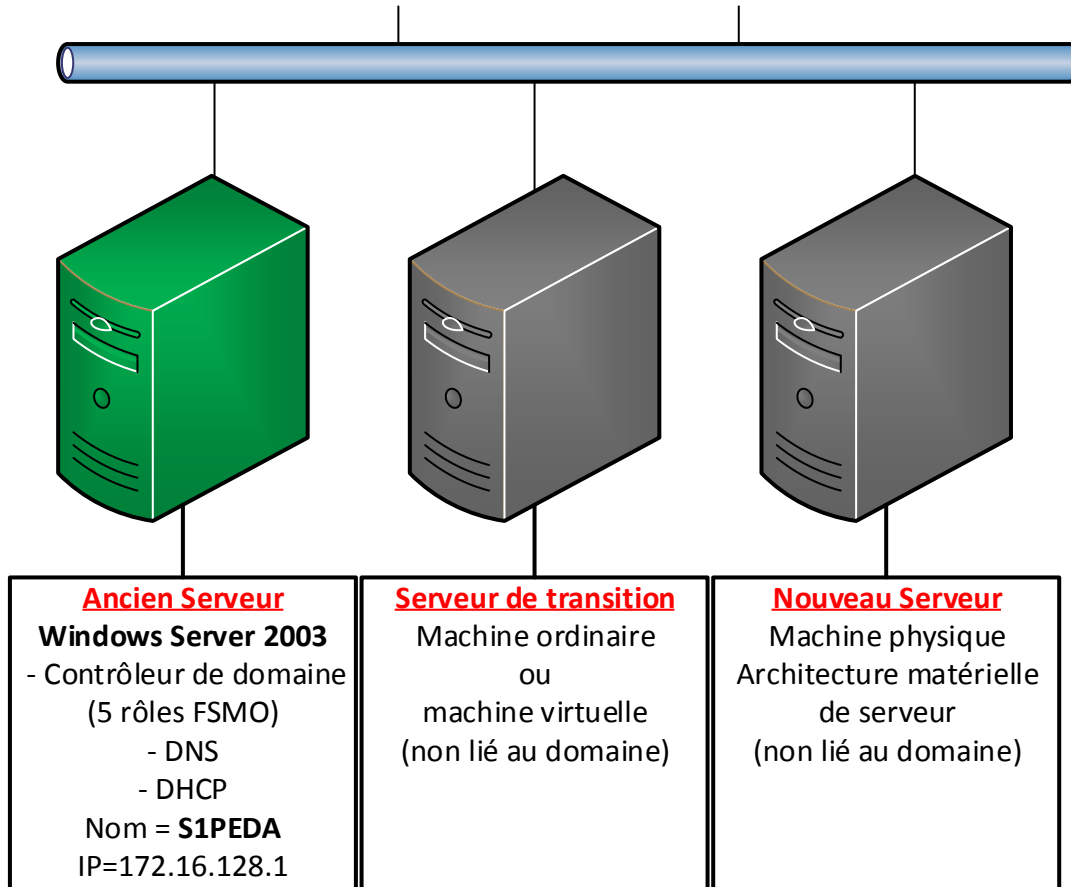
Ancien Serveur
Windows Server 2003
- Contrôleur de domaine
(5 rôles FSMO)
- DNS
- DHCP
Nom = S1PEDA
IP=172.16.128.1

Serveur de transition
Machine ordinaire
ou
machine virtuelle
(non lié au domaine)

Nouveau Serveur
Machine physique
Architecture matérielle
de serveur
(non lié au domaine)